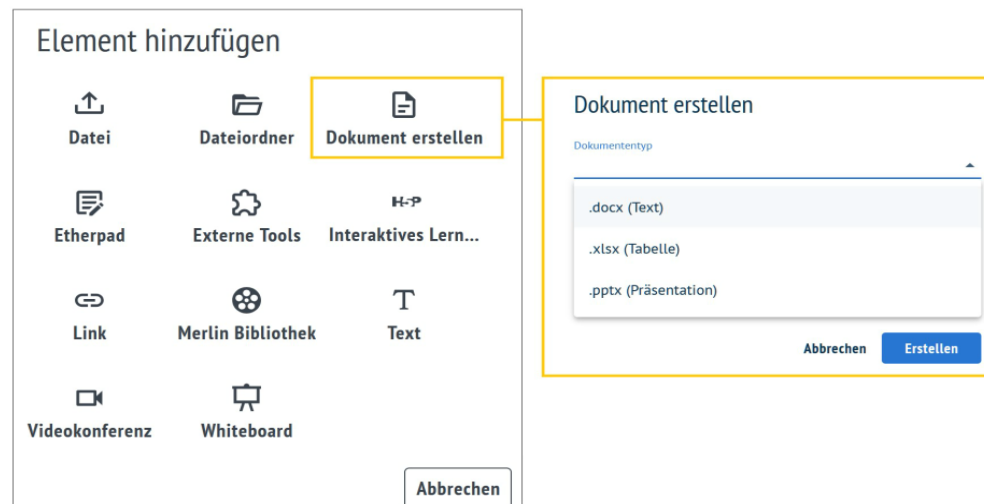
Element hinzufügen

Datei

Dateiordner

Dokument erstellen

Etherpad

Externe Tools

H-P

Interaktives Lern...

Link

Merlin Bibliothek

Text

Videokonferenz

Whiteboard

Abbrechen

Dokument erstellen

Dokumententyp

.docx (Text)

.xlsx (Tabelle)

.pptx (Präsentation)

Abbrechen

Erstellen